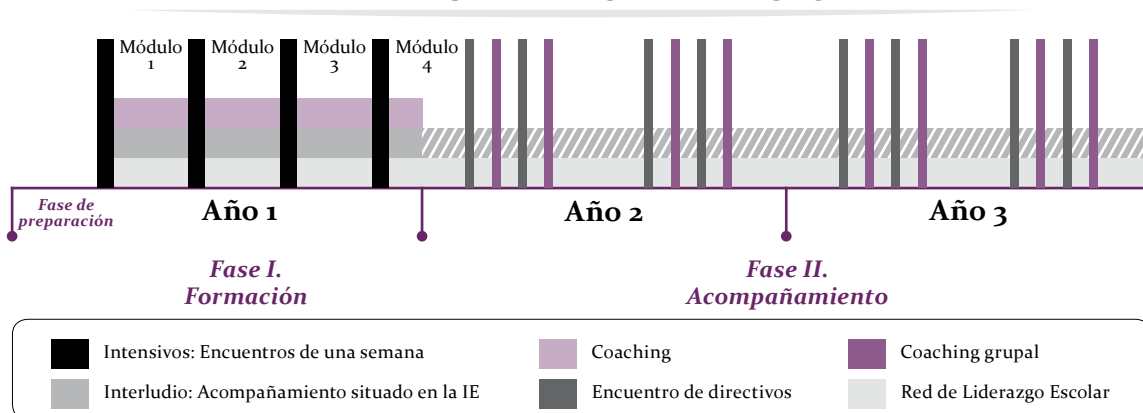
Módulo 1

Módulo 2

Módulo 3

Módulo 4

Fase de preparación

Año 1

Año 2

Año 3

Fase I. Formación

Fase II. Acompañamiento

Intensivos: Encuentros de una semana

Coaching

Coaching grupal

Interludio: Acompañamiento situado en la IE

Encuentro de directivos

Red de Liderazgo Escolar